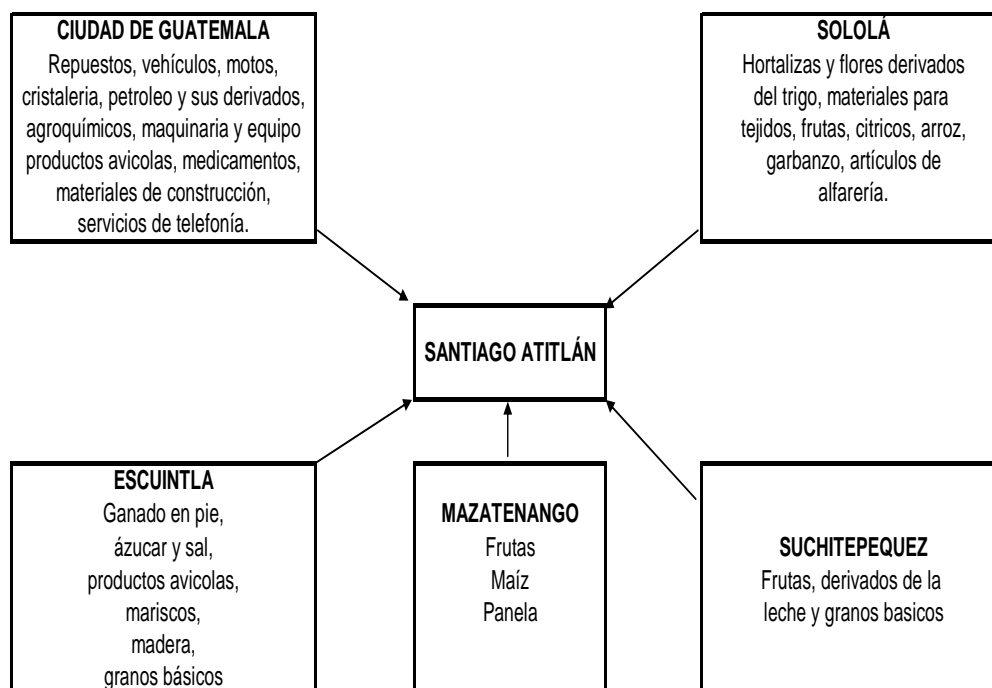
CIUDAD DE GUATEMALA
Repuestos, vehículos, motos, cristaleria, petroleo y sus derivados, agroquímicos, maquinaria y equipo productos avicolas, medicamentos, materiales de construcción, servicios de telefonía.

SOLOLÁ
Hortalizas y flores derivados del trigo, materiales para tejidos, frutas, citricos, arroz, garbanzo, artículos de alfarería.

SANTIAGO ATITLÁN

ESCUINTLA
Ganado en pie, ázucar y sal, productos avicolas, mariscos, madera, granos básicos

MAZATENANGO
Frutas
Maíz
Panela

SUCHITEPEQUEZ
Frutas, derivados de la leche y granos basicos